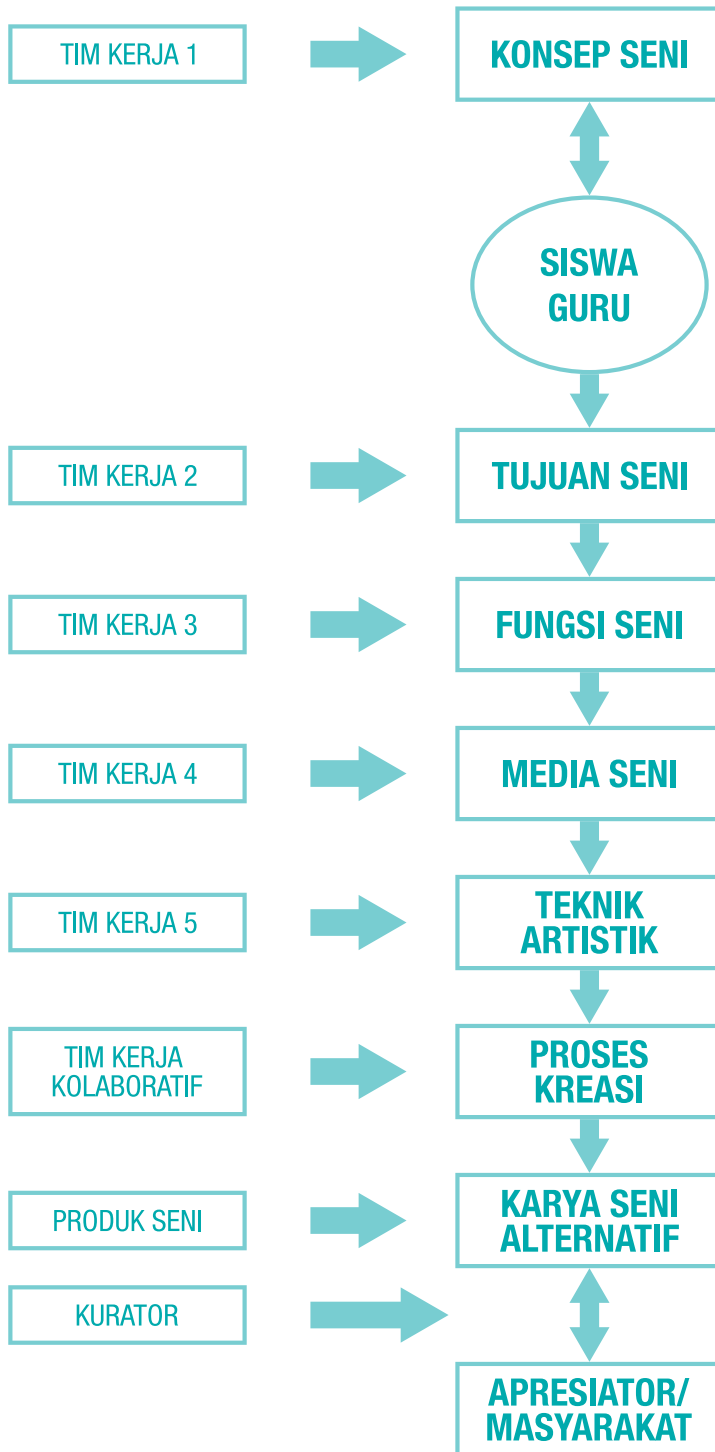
TIM KERJA 1

KONSEP SENI

SISWA
GURU

TIM KERJA 2

TUJUAN SENI

TIM KERJA 3

FUNGSI SENI

TIM KERJA 4

MEDIA SENI

TIM KERJA 5

TEKNIK ARTISTIK

TIM KERJA KOLABORATIF

PROSES KREASI

PRODUK SENI

KARYA SENI ALTERNATIF

KURATOR

APRESIATOR/ MASYARAKAT